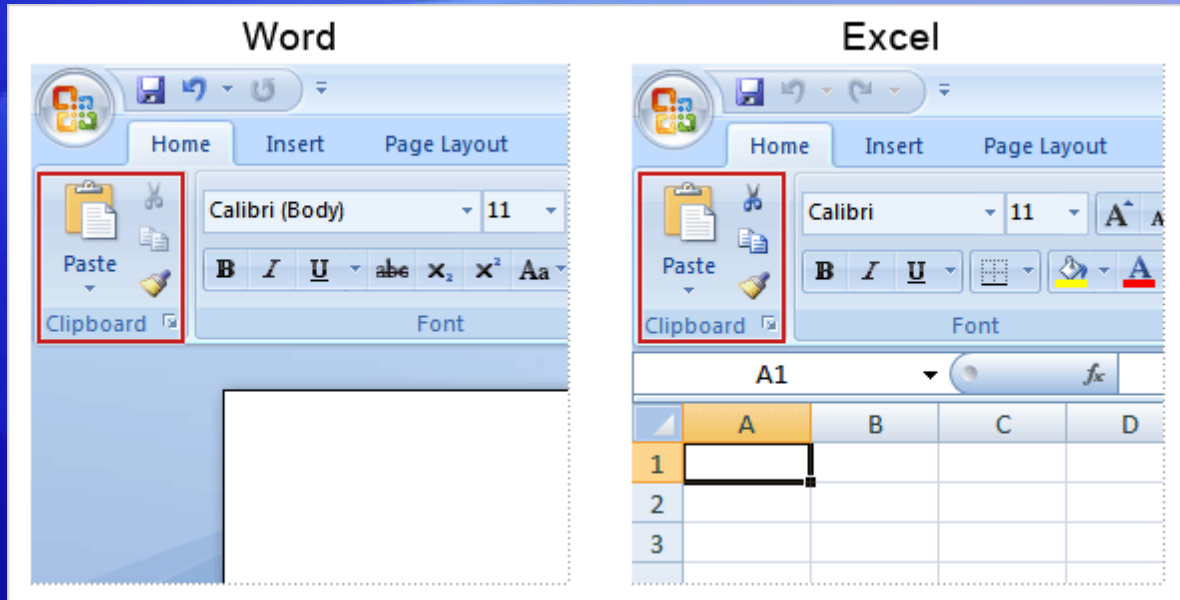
Word

Home Insert Page Layout

Paste

Clipboard

Calibri (Body) 11

B I U abc $x_2$ $x^2$ Aa

Font

Excel

Home Insert Page Layout

Paste

Clipboard

Calibri 11 A A

B I U A

Font

A1 $f_x$

|   | A | B | C | D |
|---|---|---|---|---|
| 1 |   |   |   |   |
| 2 |   |   |   |   |
| 3 |   |   |   |   |